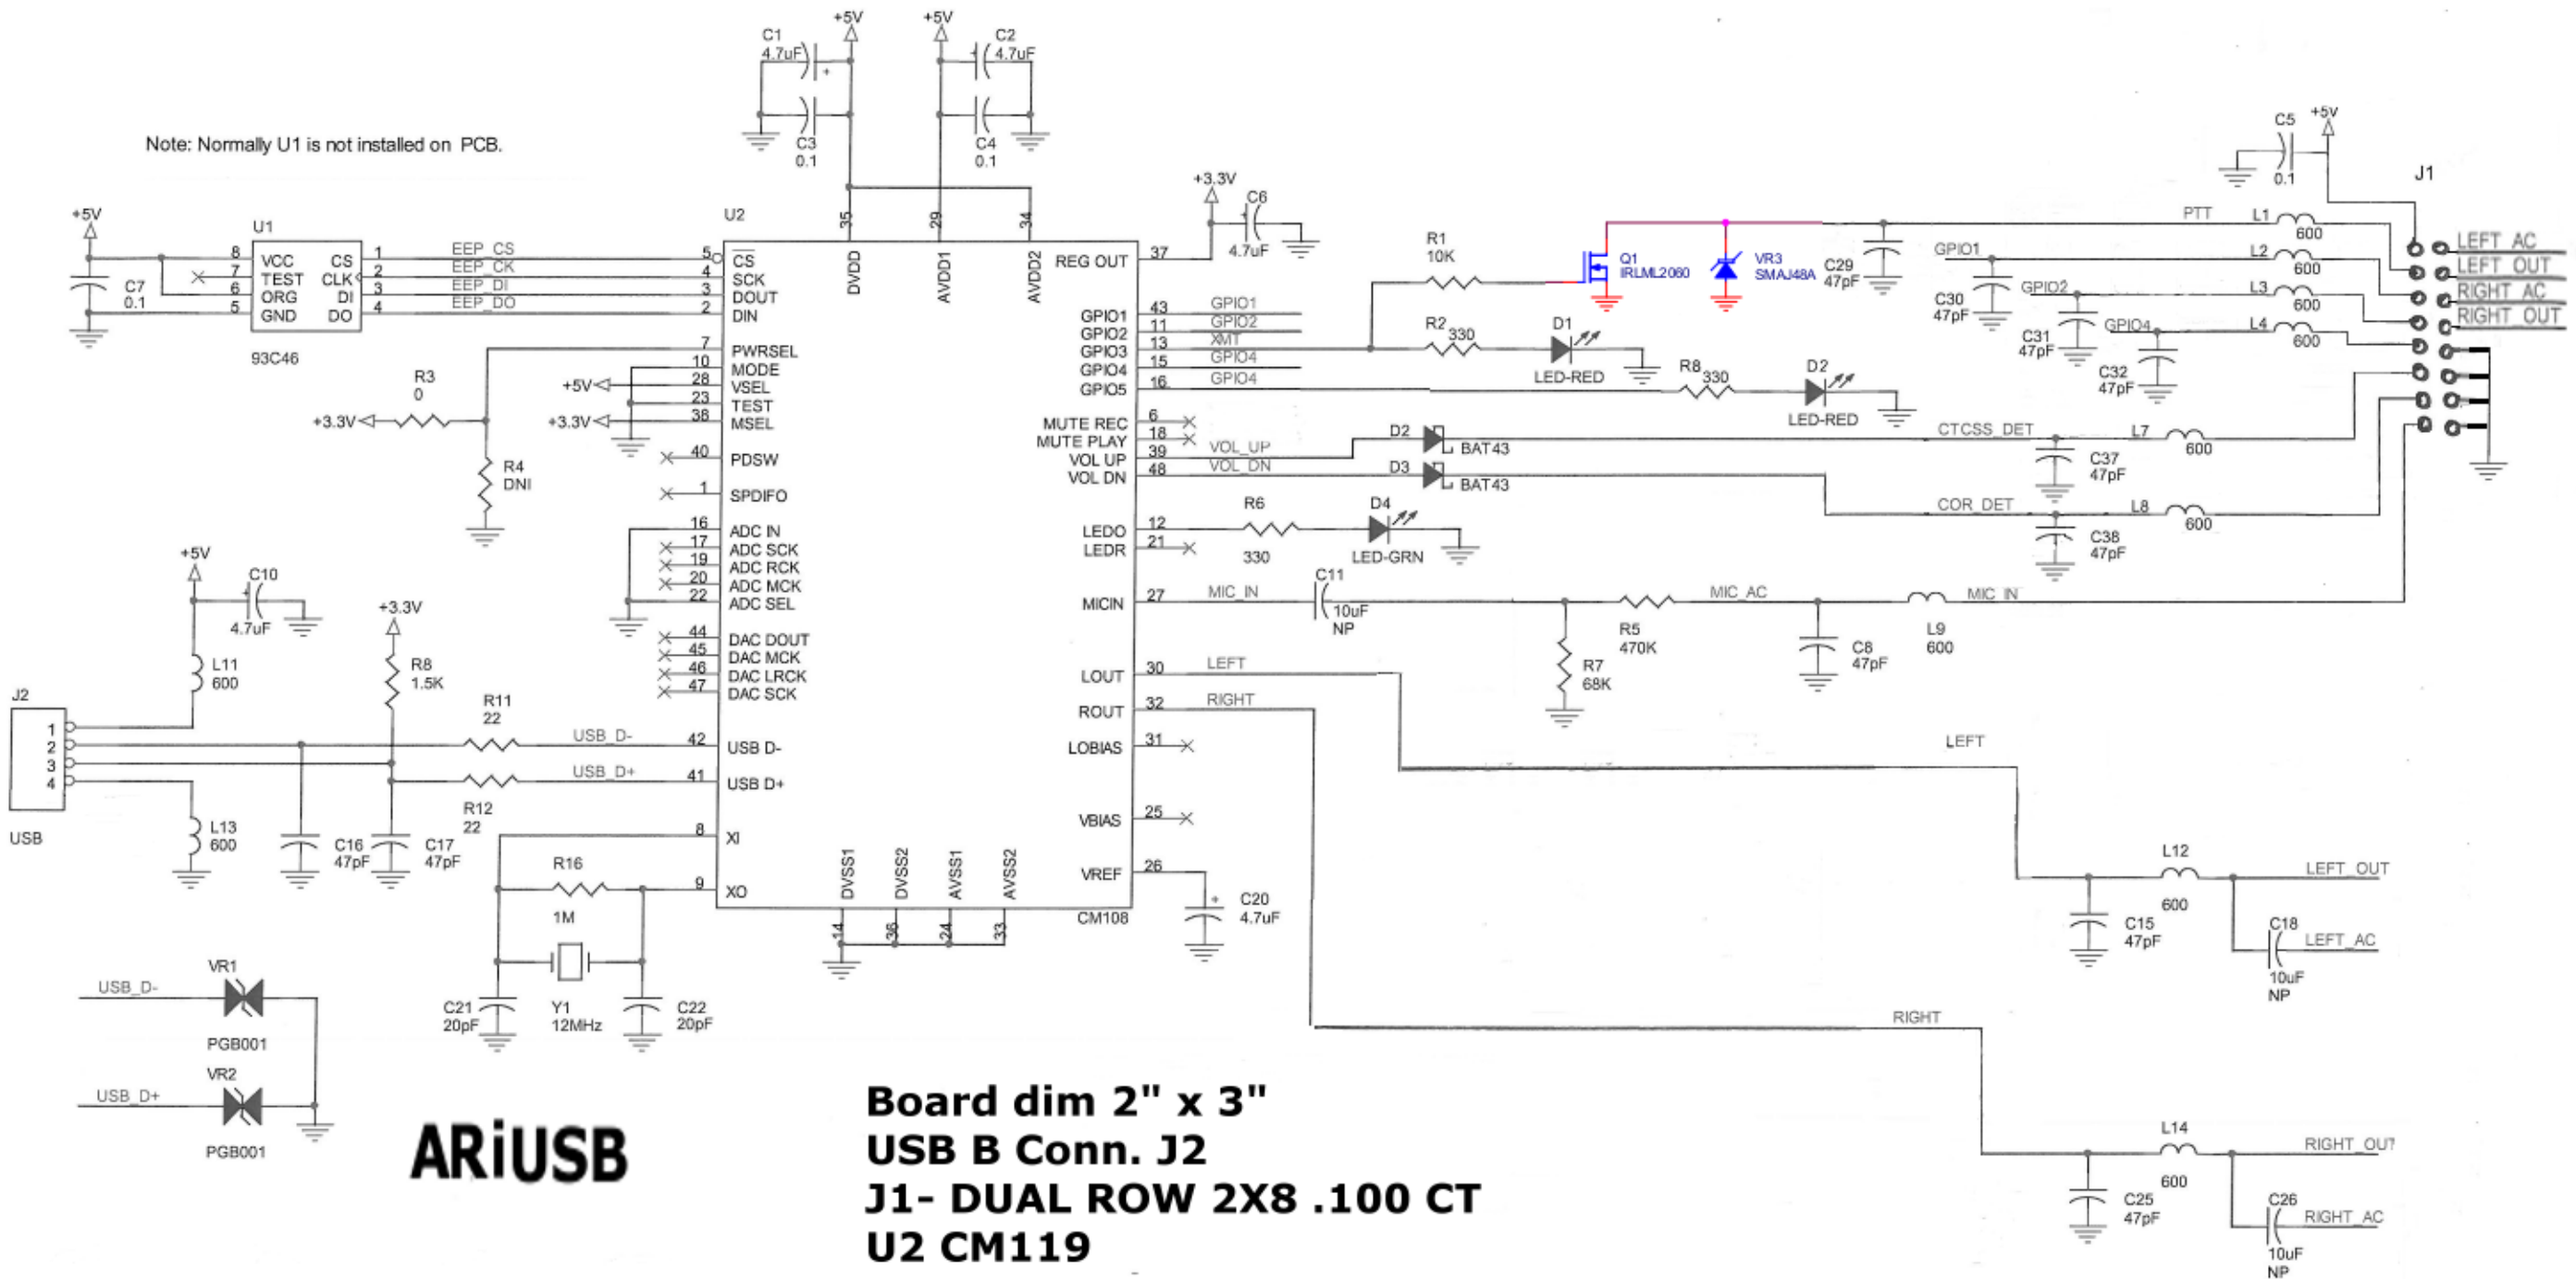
Note: Normally U1 is not installed on PCB.

+5V +5V
C1 4.7uF C2 4.7uF
C3 0.1 C4 0.1

+5V
U1
C7 0.1
8 VCC CS 1
7 TEST CLK 2
6 ORG DI 3
5 GND DO 4
93C46

EEP_CS
EEP_CK
EEP_DI
EEP_DO

U2
35 29 34
DVDD AVDD1 AVDD2
5 $\overline{CS}$
4 SCK
3 DOUT
2 DIN
7 PWRSEL
10 MODE
28 VSEL
23 TEST
38 MSEL
40 PDSW
1 SPDIFO
16 ADC IN
17 ADC SCK
19 ADC RCK
20 ADC MCK
22 ADC SEL
44 DAC DOUT
45 DAC MCK
46 DAC LRCK
47 DAC SCK
42 USB D-
41 USB D+
8 XI
9 XO
DVSS1 DVSS2 AVSS1 AVSS2
14 36 24 33
CM108

R3 0
+3.3V
+5V
+3.3V
R4 DNI

REG OUT 37
GPIO1 43
GPIO2 11
GPIO3 13
GPIO4 15
GPIO5 16
MUTE REC 6
MUTE PLAY 18
VOL UP 39
VOL DN 48
LEDO 12
LEDR 21
MICIN 27
LOUT 30
ROUT 32
LOBIAS 31
VBIAS 25
VREF 26

+3.3V
C6 4.7uF
GPIO1
GPIO2
XMT
GPIO4
GPIO4
VOL_UP
VOL_DN

R1 10K
Q1 IRLML2060
VR3 SMAJ48A
C29 47pF
R2 330
D1 LED-RED
R8 330
D2 LED-RED
D2 BAT43
D3 BAT43
R6 330
D4 LED-GRN
MIC_IN
C11 10uF NP
R5 470K
MIC_AC
C8 47pF
L9 600
MIC_IN
R7 68K
LEFT
RIGHT

C5 0.1 +5V
J1
PTT
L1 600
GPIO1
L2 600
C30 47pF
GPIO2
L3 600
C31 47pF
GPIO4
L4 600
C32 47pF
LEFT_AC
LEFT_OUT
RIGHT_AC
RIGHT_OUT
CTCSS_DET
L7 600
C37 47pF
COR_DET
L8 600
C38 47pF

+5V
C10 4.7uF
L11 600
+3.3V
R8 1.5K
R11 22
USB_D-
USB_D+
R12 22
J2
1 2 3 4
USB
L13 600
C16 47pF
C17 47pF

R16 1M
C21 20pF
Y1 12MHz
C22 20pF
C20 4.7uF

LEFT
L12 600
LEFT_OUT
C15 47pF
C18 10uF NP
LEFT_AC
RIGHT
L14 600
RIGHT_OUT
C25 47pF
C26 10uF NP
RIGHT_AC

USB_D-
VR1
PGB001
USB_D+
VR2
PGB001

ARiUSB

Board dim 2" x 3"
USB B Conn. J2
J1- DUAL ROW 2X8 .100 CT
U2 CM119